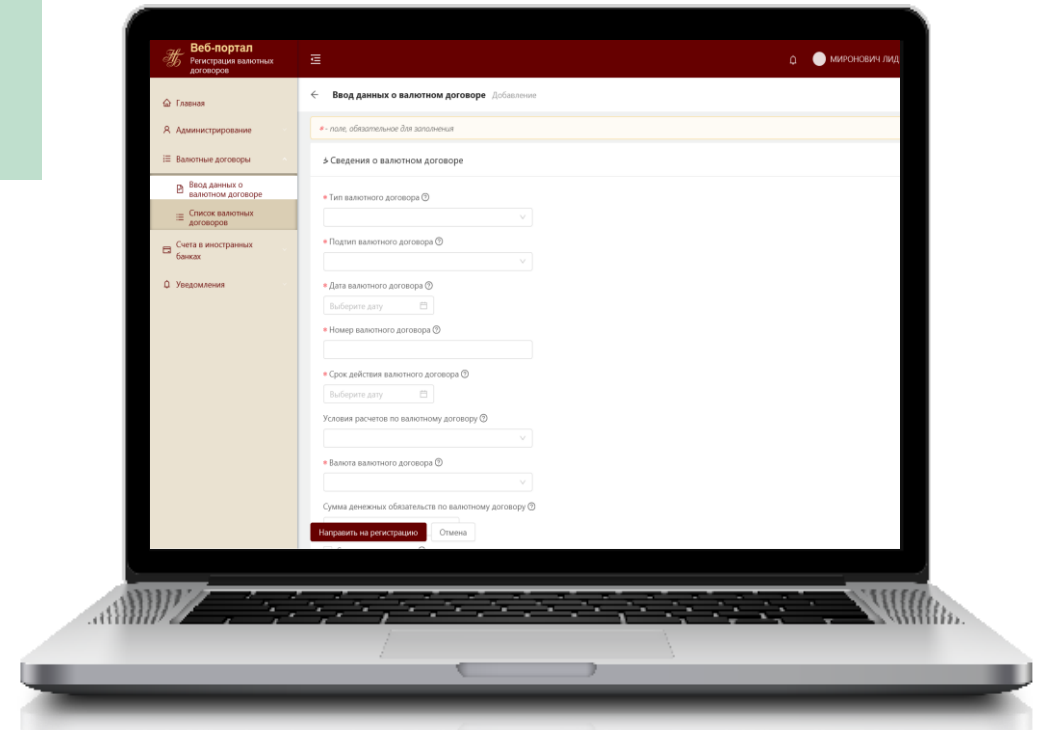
Веб-портал
Регистрация валютных договоров

МИРОНОВИЧ ЛИД

Главная
Администрирование
Валютные договоры
Ввод данных о валютном договоре
Список валютных договоров
Счета в иностранных банках
Уведомления

Ввод данных о валютном договоре Добавление

* - поле, обязательное для заполнения

Сведения о валютном договоре

* Тип валютного договора

* Подтип валютного договора

* Дата валютного договора
Выберите дату

* Номер валютного договора

* Срок действия валютного договора
Выберите дату

Условия расчетов по валютному договору

* Валюта валютного договора

Сумма денежных обязательств по валютному договору

Направить на регистрацию
Отмена